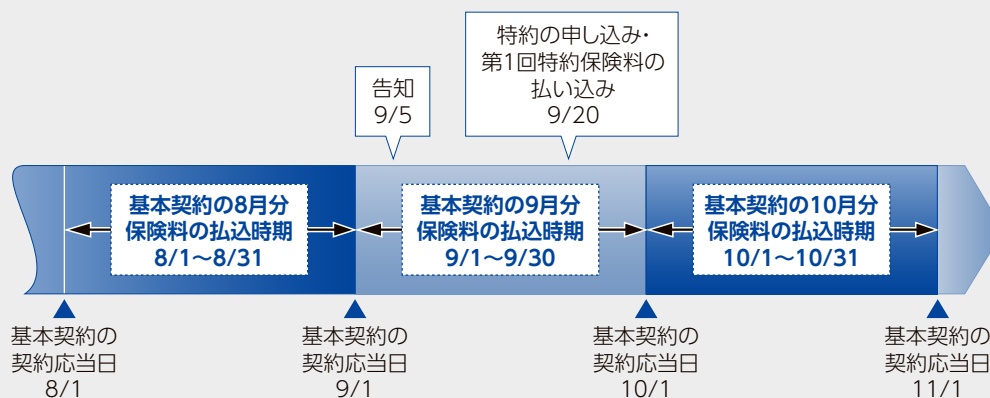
告知
9/5

特約の申し込み・
第1回特約保険料の
払い込み
9/20

基本契約の8月分
保険料の払込時期
8/1〜8/31

基本契約の9月分
保険料の払込時期
9/1〜9/30

基本契約の10月分
保険料の払込時期
10/1〜10/31

基本契約の
契約応当日
8/1

基本契約の
契約応当日
9/1

基本契約の
契約応当日
10/1

基本契約の
契約応当日
11/1